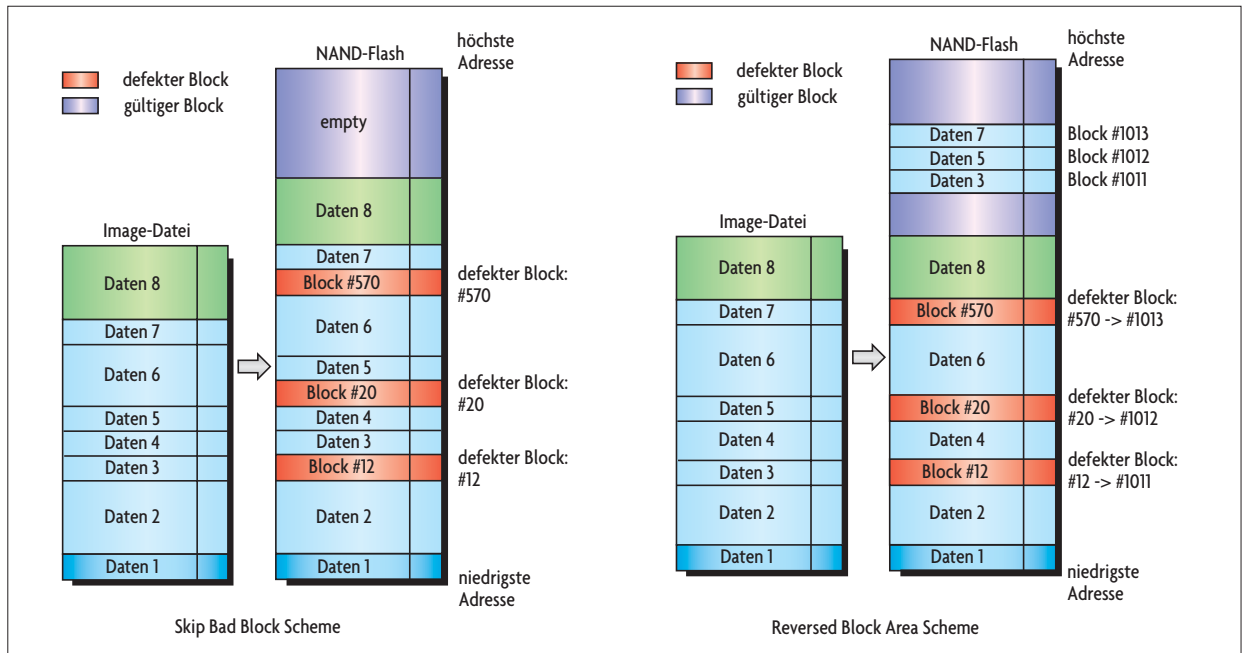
defekter Block
gültiger Block

Image-Datei

| Daten 8 |
|---|
| Daten 7 |
| Daten 6 |
| Daten 5 |
| Daten 4 |
| Daten 3 |
| Daten 2 |
| Daten 1 |

NAND-Flash

höchste Adresse

| empty |
|---|
| Daten 8 |
| Daten 7 |
| Block #570 |
| Daten 6 |
| Daten 5 |
| Block #20 |
| Daten 4 |
| Daten 3 |
| Block #12 |
| Daten 2 |
| Daten 1 |

defekter Block: #570

defekter Block: #20

defekter Block: #12

niedrigste Adresse

Skip Bad Block Scheme

defekter Block
gültiger Block

Image-Datei

| Daten 8 |
|---|
| Daten 7 |
| Daten 6 |
| Daten 5 |
| Daten 4 |
| Daten 3 |
| Daten 2 |
| Daten 1 |

NAND-Flash

höchste Adresse

| |
|---|
| Daten 7 |
| Daten 5 |
| Daten 3 |
| |
| Daten 8 |
| Block #570 |
| Daten 6 |
| Block #20 |
| Daten 4 |
| Block #12 |
| Daten 2 |
| Daten 1 |

Block #1013
Block #1012
Block #1011

defekter Block: #570 -> #1013

defekter Block: #20 -> #1012

defekter Block: #12 -> #1011

niedrigste Adresse

Reversed Block Area Scheme